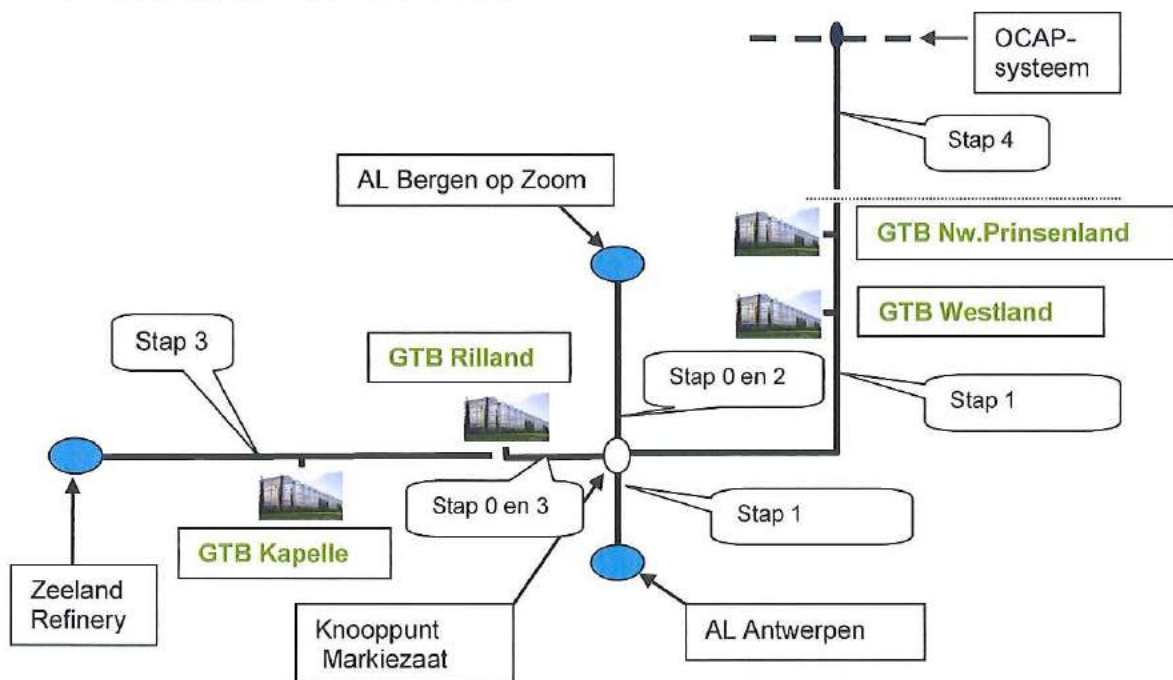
OCAP-systeem

Stap 4

AL Bergen op Zoom

GTB Nw.Prinsenland

GTB Westland

Stap 3

GTB Rilland

Stap 0 en 2

Stap 1

Stap 0 en 3

Stap 1

GTB Kapelle

Zeeland Refinery

Knooppunt Markiezaat

AL Antwerpen